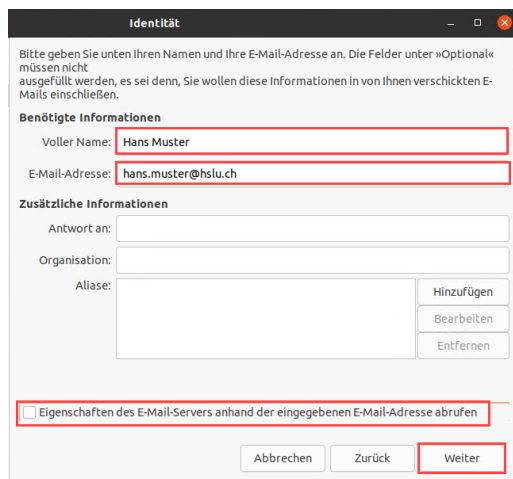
Identität

Bitte geben Sie unten Ihren Namen und Ihre E-Mail-Adresse an. Die Felder unter »Optional« müssen nicht ausgefüllt werden, es sei denn, Sie wollen diese Informationen in von Ihnen verschickten E-Mails einschließen.

Benötigte Informationen

Voller Name: Hans Muster

E-Mail-Adresse: hans.muster@hslu.ch

Zusätzliche Informationen

Antwort an:

Organisation:

Aliase:

Hinzufügen

Bearbeiten

Entfernen

Eigenschaften des E-Mail-Servers anhand der eingegebenen E-Mail-Adresse abrufen

Abbrechen

Zurück

Weiter